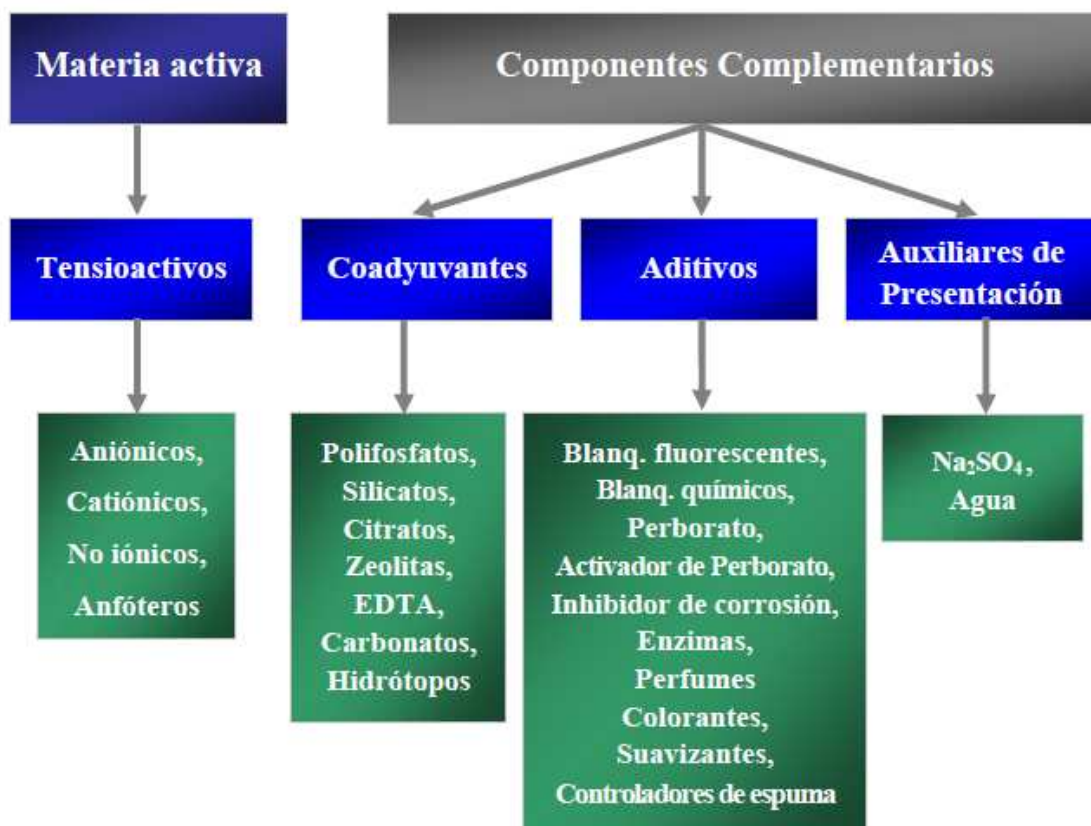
Materia activa

Componentes Complementarios

Tensioactivos

Coadyuvantes

Aditivos

Auxiliares de Presentación

Aniónicos,
Catiónicos,
No iónicos,
Anfóteros

Polifosfatos,
Silicatos,
Citratos,
Zeolitas,
EDTA,
Carbonatos,
Hidrótopos

Blanq. fluorescentes,
Blanq. químicos,
Perborato,
Activador de Perborato,
Inhibidor de corrosión,
Enzimas,
Perfumes
Colorantes,
Suavizantes,
Controladores de espuma

$Na_2SO_4$,
Agua